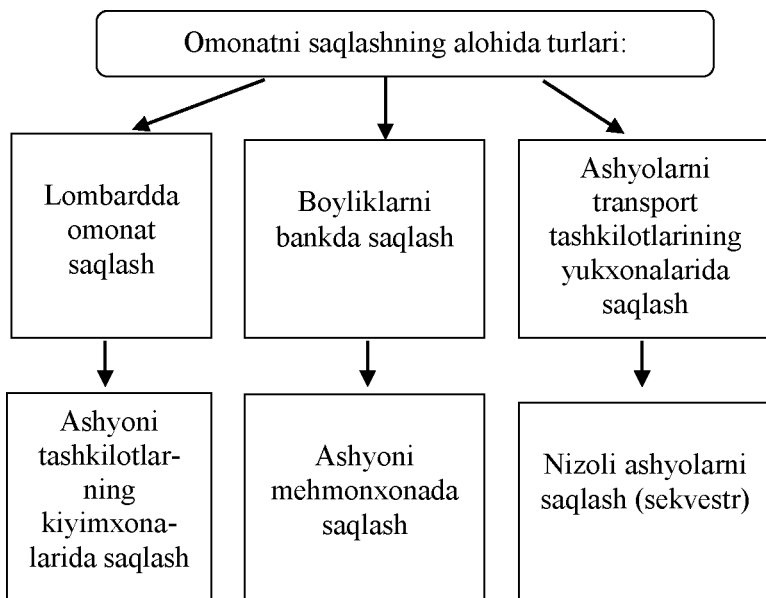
Omonatni saqlashning alohida turlari:

Lombardda omonat saqlash

Boyliklarni bankda saqlash

Ashyolarni transport tashkilotlarining yukxonalarida saqlash

Ashyoni tashkilotlarning kiyimxonalarida saqlash

Ashyoni mehmonxonada saqlash

Nizoli ashyolarni saqlash (sekvestr)